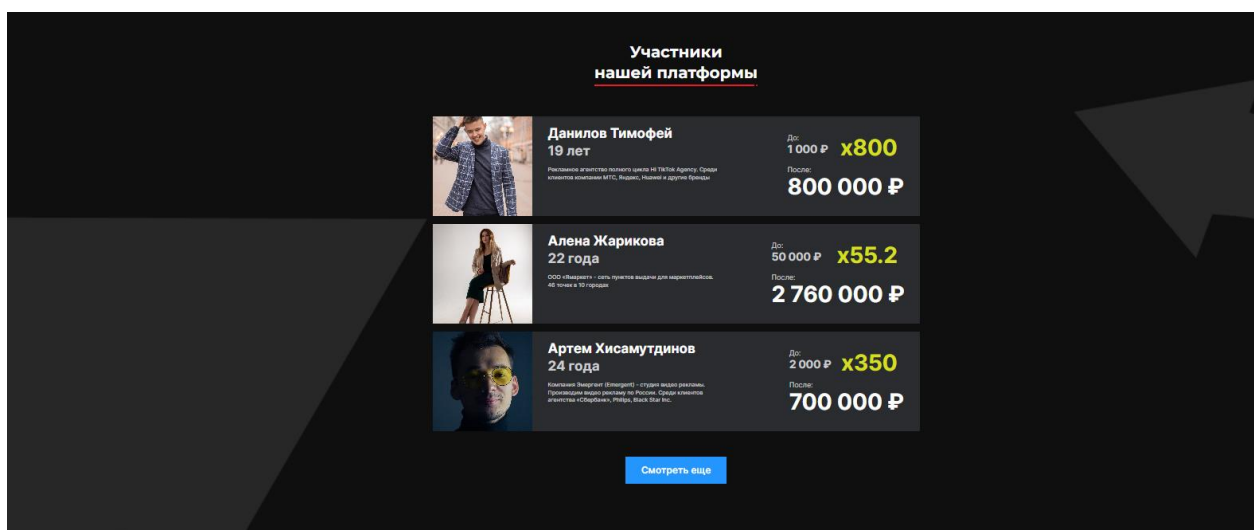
Участники
нашей платформы

Данилов Тимофей
19 лет

Рекламное агентство полного цикла Hi TikTok Agency. Среди клиентов компании МТС, Яндекс, Нашей и другие бренды

До:
1 000 ₽ x800

После:
800 000 ₽

Алена Жарикова
22 года

ООО «Ямаркет» - сеть пунктов выдачи для маркетплейсов. 46 точек в 10 городах

До:
50 000 ₽ x55.2

После:
2 760 000 ₽

Артем Хисамутдинов
24 года

Компания Эмергент (Emergent) - студия видео рекламы. Производим видео рекламу по России. Среди клиентов агентства «Сбербанк», Philips, Black Star Inc.

До:
2 000 ₽ x350

После:
700 000 ₽

Смотреть еще